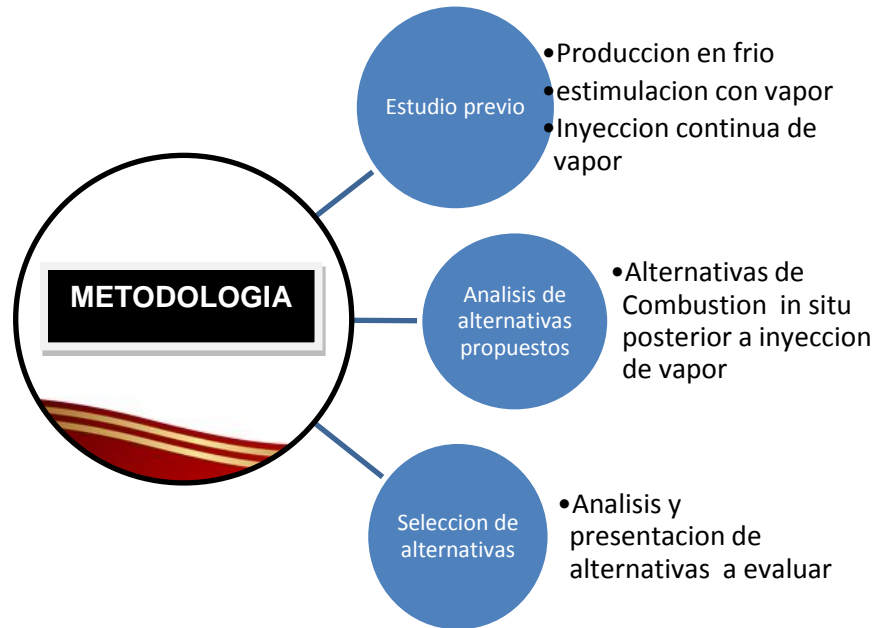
METODOLOGIA

Estudio previo

•Produccion en frio
•estimulacion con vapor
•Inyeccion continua de vapor

Analisis de alternativas propuestos

•Alternativas de Combustion in situ posterior a inyeccion de vapor

Seleccion de alternativas

•Analisis y presentacion de alternativas a evaluar